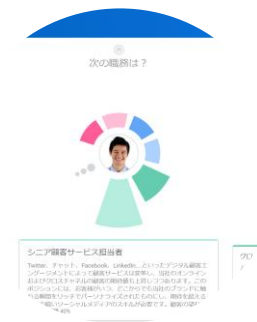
次の職務は？

シニア顧客サービス担当者

Twitter、チャット、Facebook、LinkedIn、といったデジタル顧客エンゲージメントによって顧客サービスは変革し、当社のオンラインおよびマルチチャネルの顧客の期待値も上昇しつつあります。このポジションでは、お客様があらゆる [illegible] 当社のブランドに触れる瞬間をリッチでパーソナライズされたものにし、期待を超える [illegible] ソーシャルメディアのスキルが必要です。顧客の業 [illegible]

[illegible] 40%

クロ
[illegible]